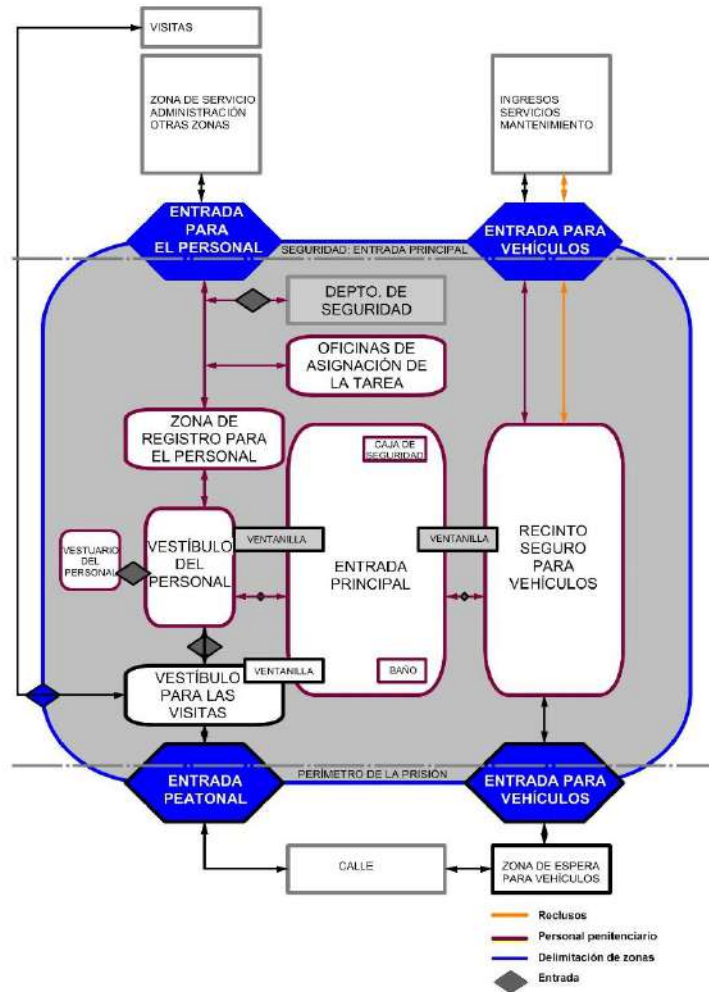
VISITAS

ZONA DE SERVICIO
ADMINISTRACIÓN
OTRAS ZONAS

INGRESOS
SERVICIOS
MANTENIMIENTO

ENTRADA PARA EL PERSONAL

SEGURIDAD: ENTRADA PRINCIPAL

ENTRADA PARA VEHÍCULOS

DEPTO. DE SEGURIDAD

OFICINAS DE ASIGNACIÓN DE LA TAREA

ZONA DE REGISTRO PARA EL PERSONAL

CAJA DE SEGURIDAD

VESTUARIO DEL PERSONAL

VESTÍBULO DEL PERSONAL

VENTANILLA

ENTRADA PRINCIPAL

VENTANILLA

RECINTO SEGURO PARA VEHÍCULOS

VESTÍBULO PARA LAS VISITAS

VENTANILLA

BAÑO

ENTRADA PEATONAL

PERÍMETRO DE LA PRISIÓN

ENTRADA PARA VEHÍCULOS

CALLE

ZONA DE ESPERA PARA VEHÍCULOS

Reclusos
Personal penitenciario
Delimitación de zonas
Entrada